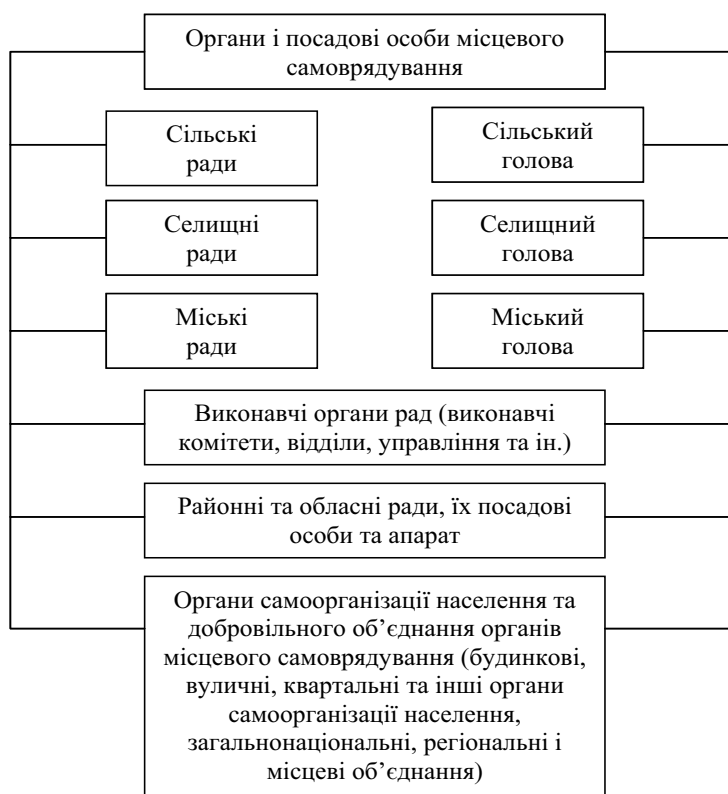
Органи і посадові особи місцевого самоврядування

Сільські ради

Сільський голова

Селищні ради

Селищний голова

Міські ради

Міський голова

Виконавчі органи рад (виконавчі комітети, відділи, управління та ін.)

Районні та обласні ради, їх посадові особи та апарат

Органи самоорганізації населення та добровільного об’єднання органів місцевого самоврядування (будинкові, вуличні, квартальні та інші органи самоорганізації населення, загальнонаціональні, регіональні і місцеві об’єднання)